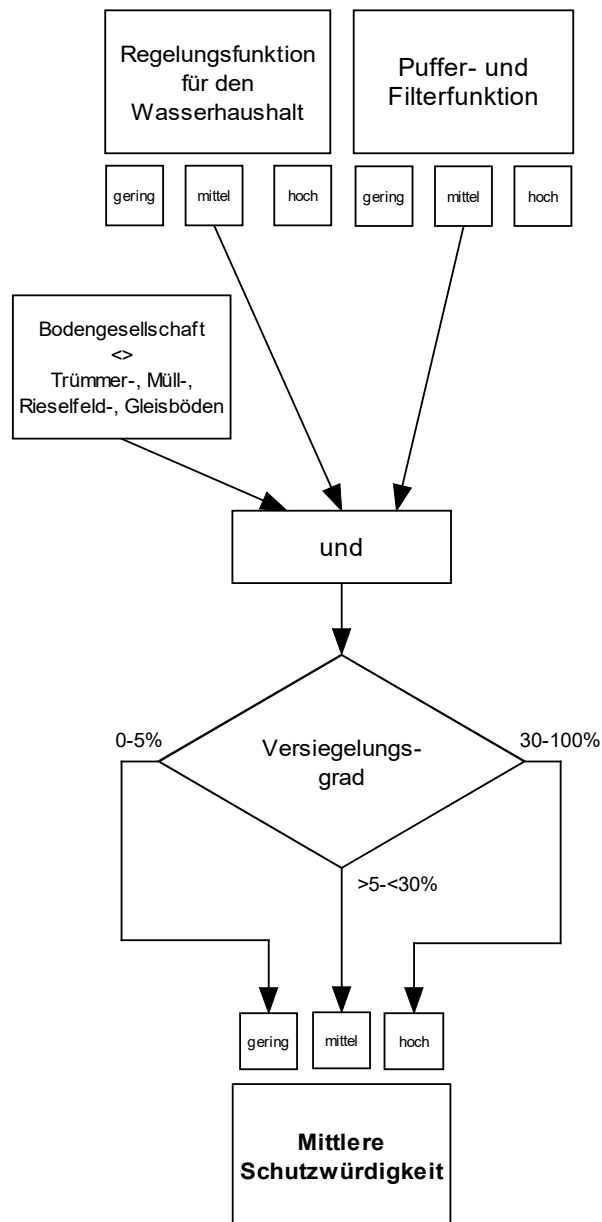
Regelungsfunktion für den Wasserhaushalt

Puffer- und Filterfunktion

gering

mittel

hoch

gering

mittel

hoch

Bodengesellschaft <> Trümmer-, Müll-, Rieselfeld-, Gleisböden

und

0-5%

Versiegelungsgrad

30-100%

>5-<30%

gering

mittel

hoch

Mittlere Schutzwürdigkeit